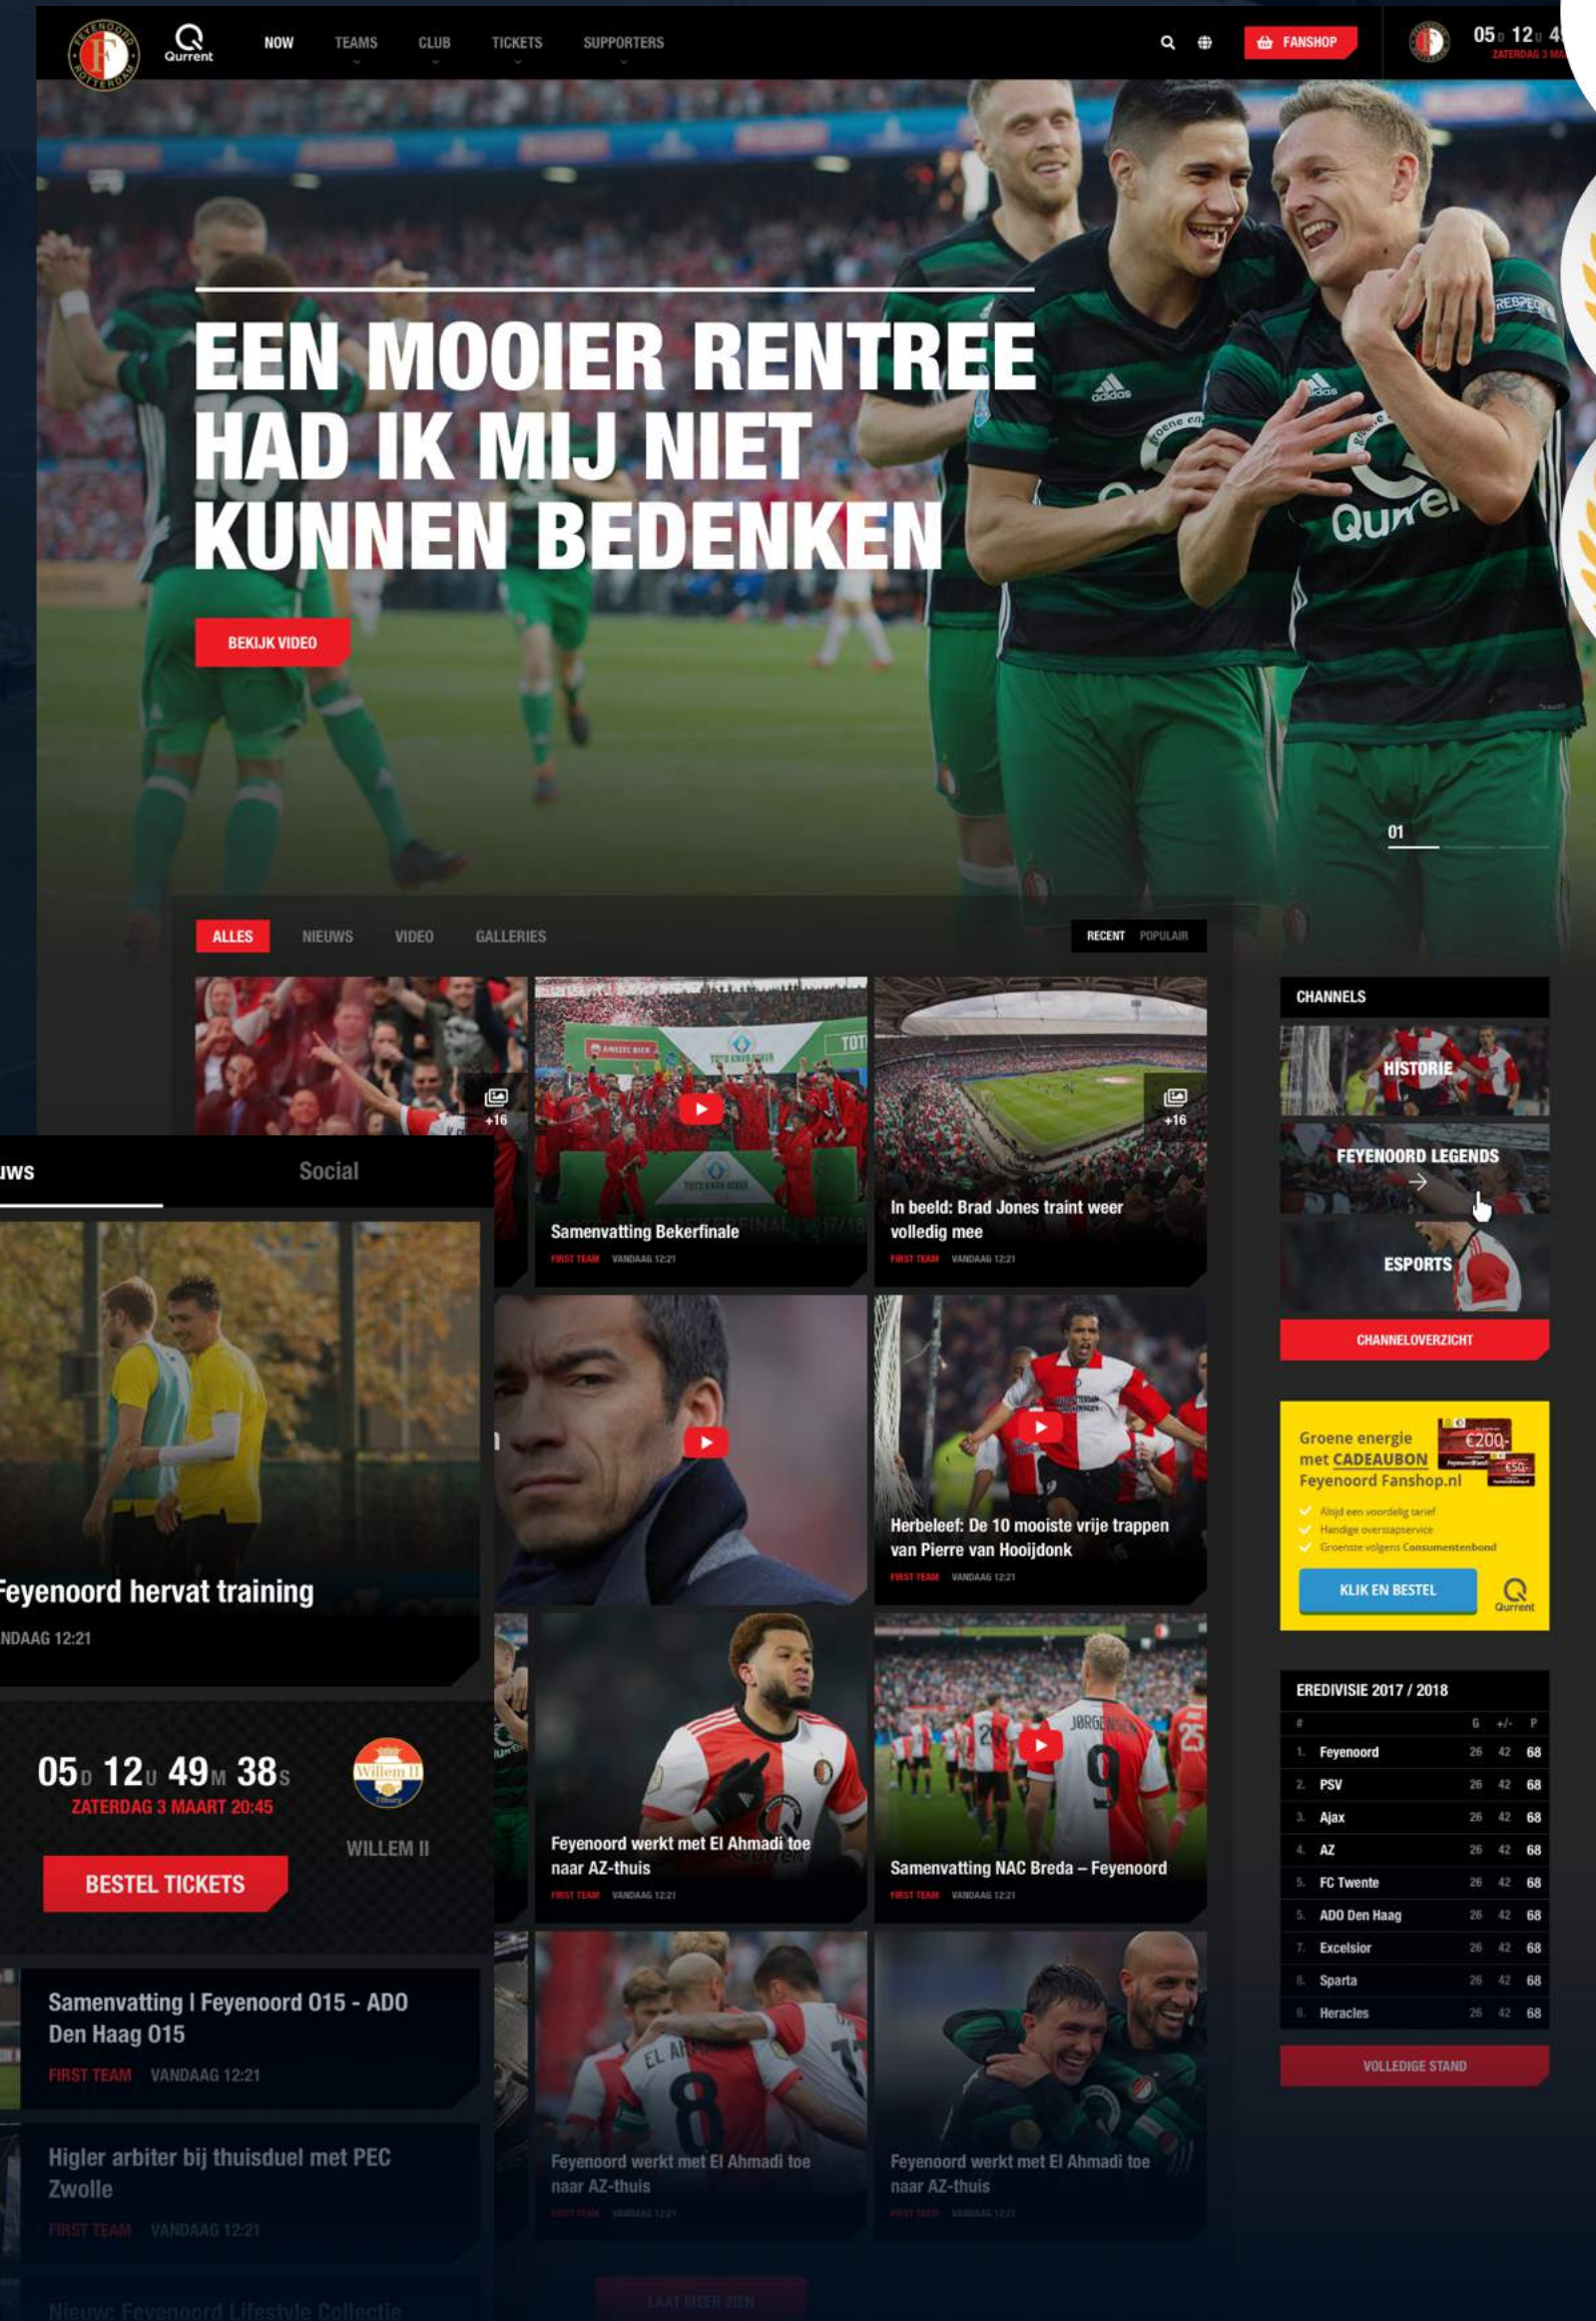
Qurrent NOW TEAMS CLUB TICKETS SUPPORTERS FANSHOP 05D 12U 4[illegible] ZATERDAG 3 MA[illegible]

EEN MOOIER RENTREE HAD IK MIJ NIET KUNNEN BEDENKEN

BEKIJK VIDEO

01

ALLES NIEUWS VIDEO GALLERIES RECENT POPULAIR

+16

Samenvatting Bekerfinale
FIRST TEAM VANDAAG 12:21

+16

In beeld: Brad Jones traint weer volledig mee
FIRST TEAM VANDAAG 12:21

CHANNELS
HISTORIE
FEYENOORD LEGENDS
ESPORTS
CHANNELOVERZICHT

Groene energie met CADEAUBON Feyenoord Fanshop.nl
€200
€50
Altijd een voordelig tarief
Handige overstapservice
Groenste volgens Consumentenbond
KLIK EN BESTEL
Qurrent

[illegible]WS Social

Feyenoord hervat training
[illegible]NDAAG 12:21

05D 12U 49M 38S
ZATERDAG 3 MAART 20:45
WILLEM II
BESTEL TICKETS

Samenvatting | Feyenoord 015 - ADO Den Haag 015
FIRST TEAM VANDAAG 12:21

Higler arbiter bij thuisduel met PEC Zwolle
FIRST TEAM VANDAAG 12:21

Nieuw: Feyenoord Lifestyle Collectie

Herbeleef: De 10 mooiste vrije trappen van Pierre van Hooijdonk
FIRST TEAM VANDAAG 12:21

Feyenoord werkt met El Ahmadi toe naar AZ-thuis
FIRST TEAM VANDAAG 12:21

Samenvatting NAC Breda – Feyenoord
FIRST TEAM VANDAAG 12:21

EREDIVISIE 2017 / 2018

| # | | G | +/- | P |
|---|---|---|---|---|
| 1. | Feyenoord | 26 | 42 | 68 |
| 2. | PSV | 26 | 42 | 68 |
| 3. | Ajax | 26 | 42 | 68 |
| 4. | AZ | 26 | 42 | 68 |
| 5. | FC Twente | 26 | 42 | 68 |
| 5. | ADO Den Haag | 26 | 42 | 68 |
| 7. | Excelsior | 26 | 42 | 68 |
| 8. | Sparta | 26 | 42 | 68 |
| 9. | Heracles | 26 | 42 | 68 |

VOLLEDIGE STAND

Feyenoord werkt met El Ahmadi toe naar AZ-thuis
FIRST TEAM VANDAAG 12:21

Feyenoord werkt met El Ahmadi toe naar AZ-thuis
FIRST TEAM VANDAAG 12:21

LAAD MEER ZIEN